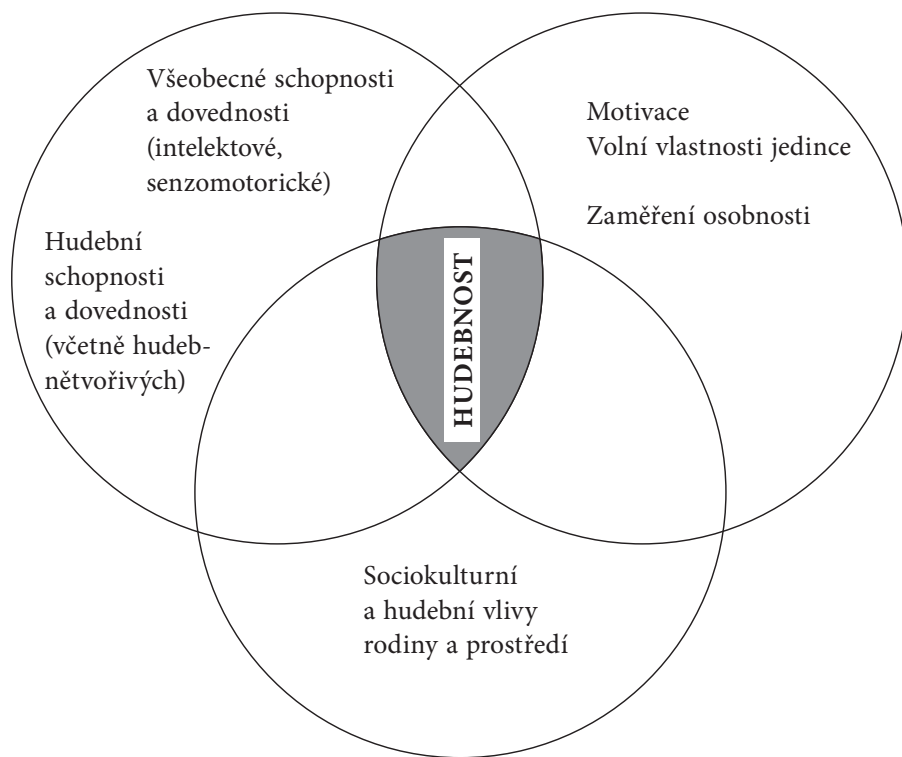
Všeobecné schopnosti a dovednosti (intelektové, senzomotorické)

Hudební schopnosti a dovednosti (včetně hudebnětvořivých)

Motivace
Volní vlastnosti jedince

Zaměření osobnosti

HUDEBNOST

Sociokulturní a hudební vlivy rodiny a prostředí